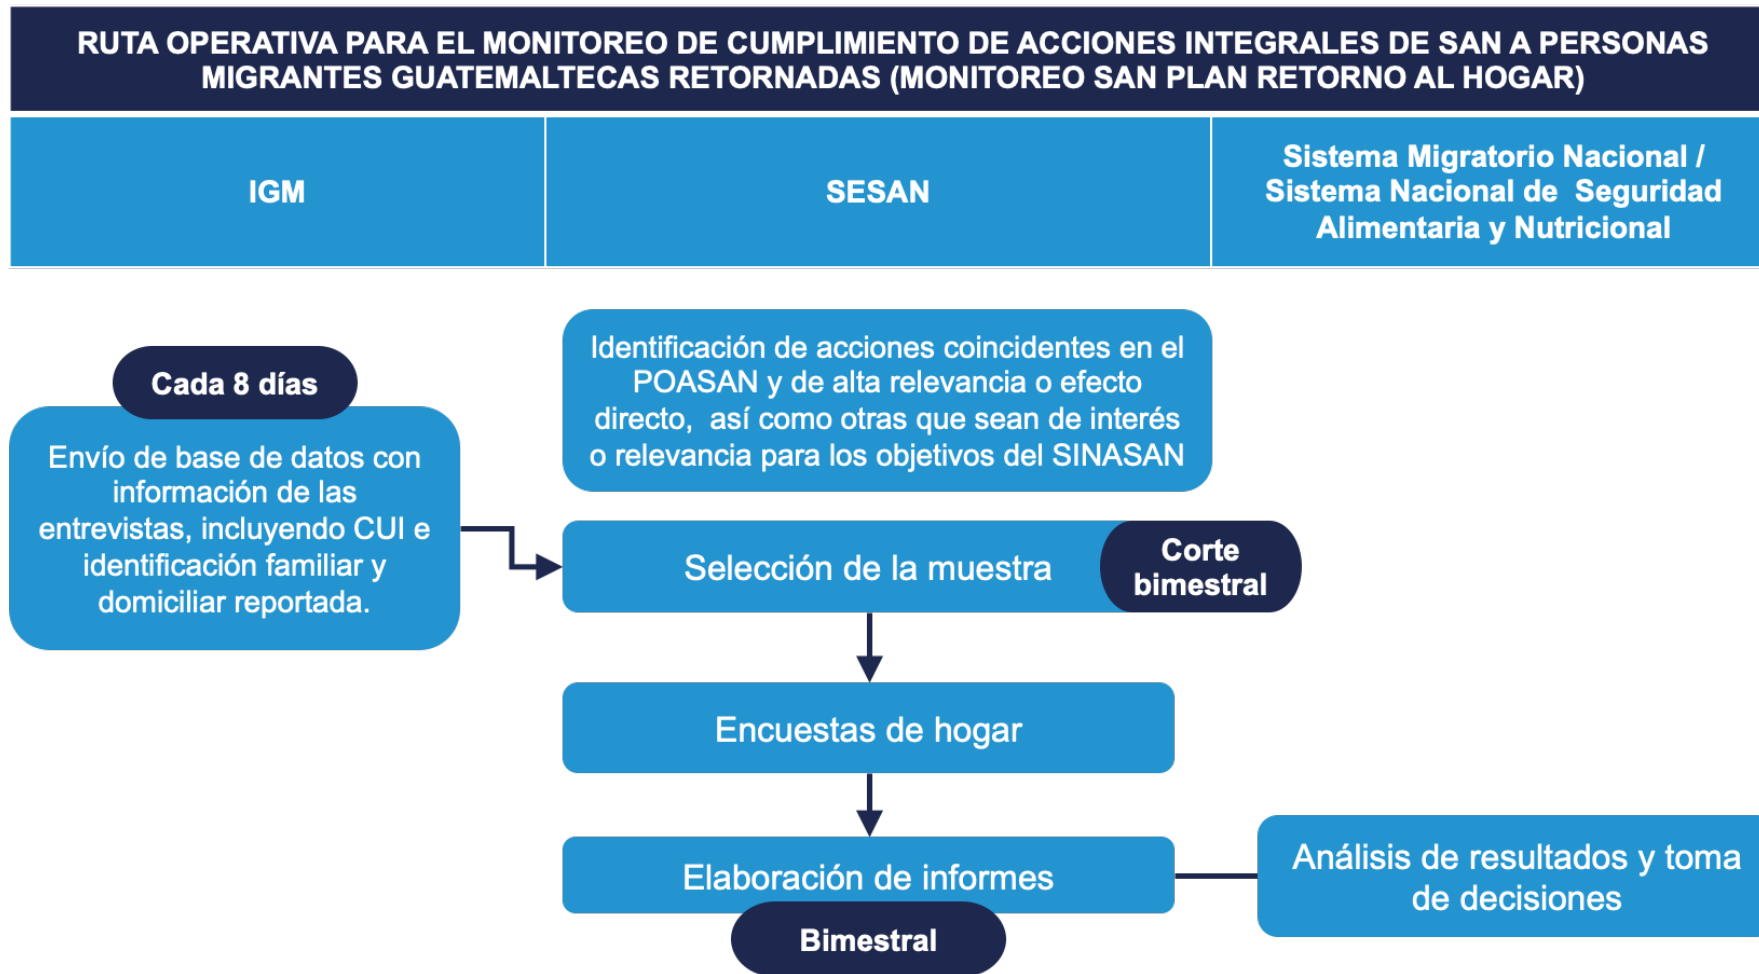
RUTA OPERATIVA PARA EL MONITOREO DE CUMPLIMIENTO DE ACCIONES INTEGRALES DE SAN A PERSONAS MIGRANTES GUATEMALTECAS RETORNADAS (MONITOREO SAN PLAN RETORNO AL HOGAR)

| IGM | SESAN | Sistema Migratorio Nacional / Sistema Nacional de Seguridad Alimentaria y Nutricional |
|---|---|---|

Identificación de acciones coincidentes en el POASAN y de alta relevancia o efecto directo, así como otras que sean de interés o relevancia para los objetivos del SINASAN

Cada 8 días

Envío de base de datos con información de las entrevistas, incluyendo CUI e identificación familiar y domiciliar reportada.

Selección de la muestra

Corte bimestral

Encuestas de hogar

Elaboración de informes

Bimestral

Análisis de resultados y toma de decisiones